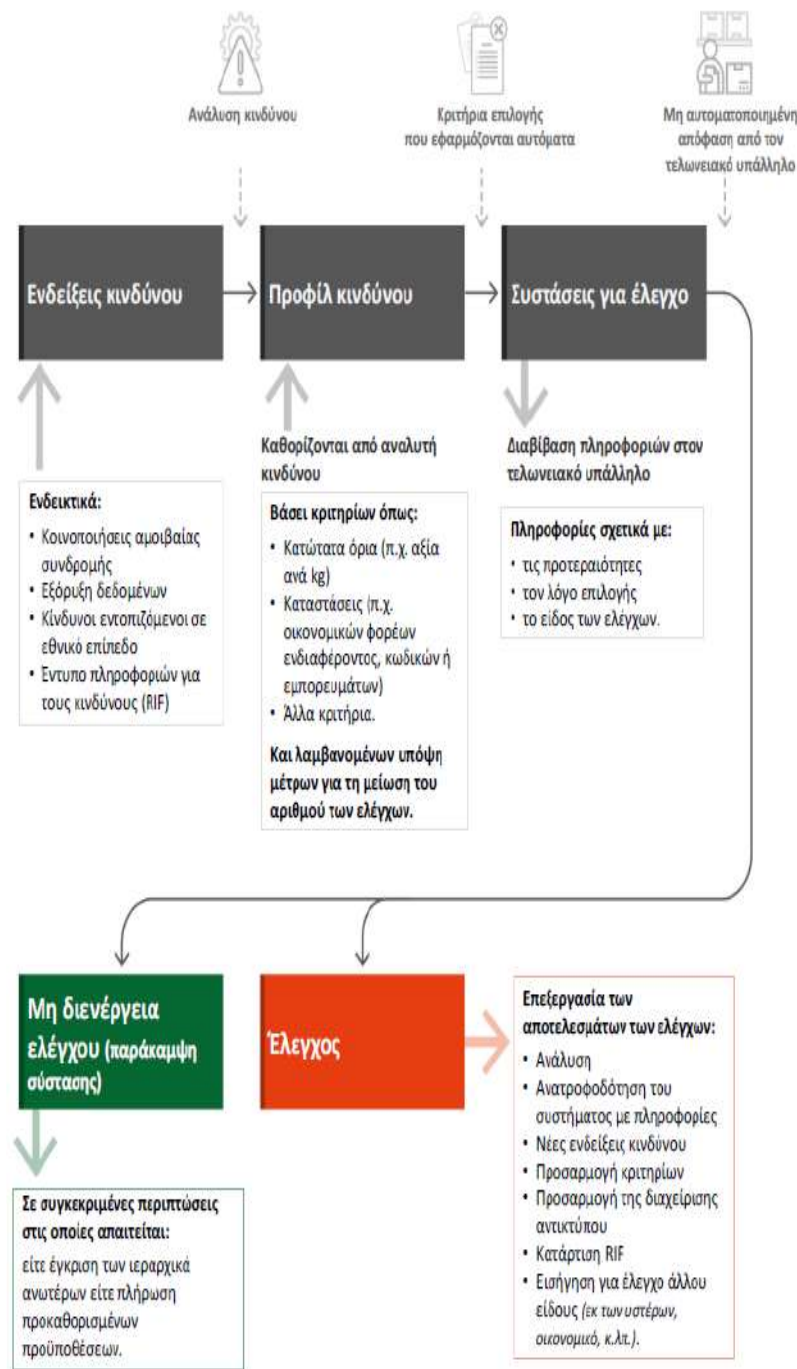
Ανάλυση κινδύνου

Κριτήρια επιλογής που εφαρμόζονται αυτόματα

Μη αυτοματοποιημένη απόφαση από τον τελωνειακό υπάλληλο

Ενδείξεις κινδύνου

Προφίλ κινδύνου

Συστάσεις για έλεγχο

Ενδεικτικά:
• Κοινοποιήσεις αμοιβαίας συνδρομής
• Εξόρυξη δεδομένων
• Κίνδυνοι εντοπιζόμενοι σε εθνικό επίπεδο
• Έντυπο πληροφοριών για τους κινδύνους (RIF)

Καθορίζονται από αναλυτή κινδύνου

Βάσει κριτηρίων όπως:
• Κατώτατα όρια (π.χ. αξία ανά kg)
• Καταστάσεις (π.χ. οικονομικών φορέων ενδιαφέροντος, κωδικών ή εμπορευμάτων)
• Άλλα κριτήρια.

Και λαμβανομένων υπόψη μέτρων για τη μείωση του αριθμού των ελέγχων.

Διαβίβαση πληροφοριών στον τελωνειακό υπάλληλο

Πληροφορίες σχετικά με:
• τις προτεραιότητες
• τον λόγο επιλογής
• το είδος των ελέγχων.

Μη διενέργεια ελέγχου (παράκαμψη σύστασης)

Έλεγχος

Επεξεργασία των αποτελεσμάτων των ελέγχων:
• Ανάλυση
• Ανατροφοδότηση του συστήματος με πληροφορίες
• Νέες ενδείξεις κινδύνου
• Προσαρμογή κριτηρίων
• Προσαρμογή της διαχείρισης αντικτύπου
• Κατάρτιση RIF
• Εισήγηση για έλεγχο άλλου είδους (εκ των υστέρων, οικονομικό, κ.λπ.).

Σε συγκεκριμένες περιπτώσεις στις οποίες απαιτείται:
είτε έγκριση των ιεραρχικά ανωτέρων είτε πλήρωση προκαθορισμένων προϋποθέσεων.